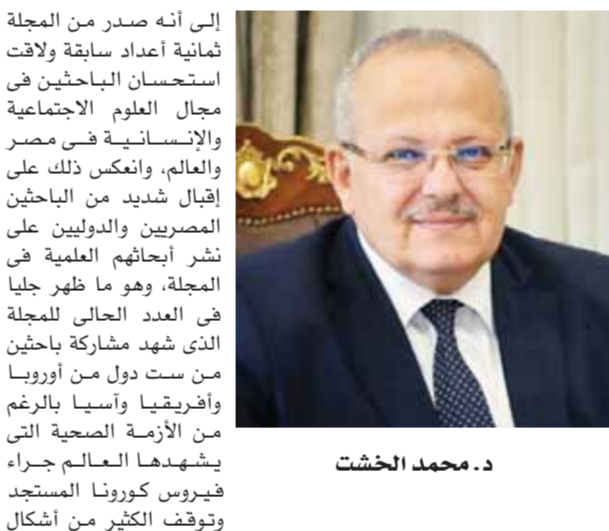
إلى أنه صدر من المجلة ثمانية أعداد سابقة ولاقت استحسان الباحثين فى مجال العلوم الاجتماعية والإنسانية فى مصر والعالم، وانعكس ذلك على إقبال شديد من الباحثين المصريين والدوليين على نشر أبحاثهم العلمية فى المجلة، وهو ما ظهر جليا فى العدد الحالى للمجلة الذى شهد مشاركة باحثين من ست دول من أوروبا وأفريقيا وآسيا بالرغم من الأزمة الصحية التى يشهدها العالم جراء فيروس كورونا المستجد وتوقف الكثير من أشكال

د. محمد الخشت